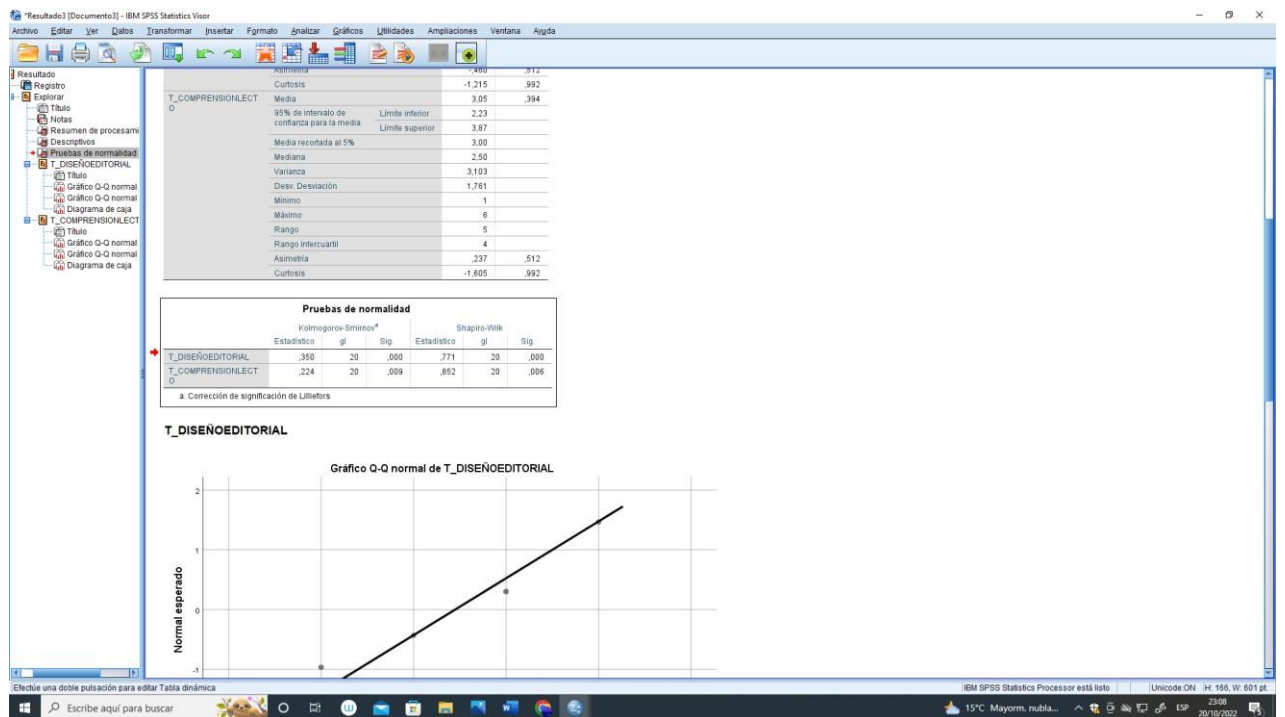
*Resultado3 [Documento3] - IBM SPSS Statistics Visor

Archivo Editar Ver Datos Transformar Insertar Formato Analizar Gráficos Utilidades Ampliaciones Ventana Ayuda

Resultado
Registro
Explorar
Título
Notas
Resumen de procesami
Descriptivos
Pruebas de normalidad
T_DISEÑOEDITORIAL
Título
Gráfico Q-Q normal
Gráfico Q-Q normal
Diagrama de caja
T_COMPRENSIONLECT
Título
Gráfico Q-Q normal
Gráfico Q-Q normal
Diagrama de caja

| | | | | |
|---|---|---|---|---|
| | Asimetría | | -,460 | ,512 |
| | Curtosis | | -1,215 | ,992 |
| T_COMPRENSIONLECTO | Media | | 3,05 | ,394 |
| | 95% de intervalo de confianza para la media | Límite inferior | 2,23 | |
| | | Límite superior | 3,87 | |
| | Media recortada al 5% | | 3,00 | |
| | Mediana | | 2,50 | |
| | Varianza | | 3,103 | |
| | Desv. Desviación | | 1,761 | |
| | Mínimo | | 1 | |
| | Máximo | | 6 | |
| | Rango | | 5 | |
| | Rango intercuartil | | 4 | |
| | Asimetría | | ,237 | ,512 |
| | Curtosis | | -1,605 | ,992 |

Pruebas de normalidad

| | Kolmogorov-Smirnov$^a$ | | | Shapiro-Wilk | | |
|---|---|---|---|---|---|---|
| | Estadístico | gl | Sig. | Estadístico | gl | Sig. |
| T_DISEÑOEDITORIAL | ,350 | 20 | ,000 | ,771 | 20 | ,000 |
| T_COMPRENSIONLECTO | ,224 | 20 | ,009 | ,852 | 20 | ,006 |

a. Corrección de significación de Lilliefors

T_DISEÑOEDITORIAL

Gráfico Q-Q normal de T_DISEÑOEDITORIAL

Normal esperado

2
1
0
-1

Efectúe una doble pulsación para editar Tabla dinámica

IBM SPSS Statistics Processor está listo | Unicode:ON | H: 166, W: 601 pt.

Escribe aquí para buscar

15°C Mayorm. nubla... ESP 23:08 20/10/2022